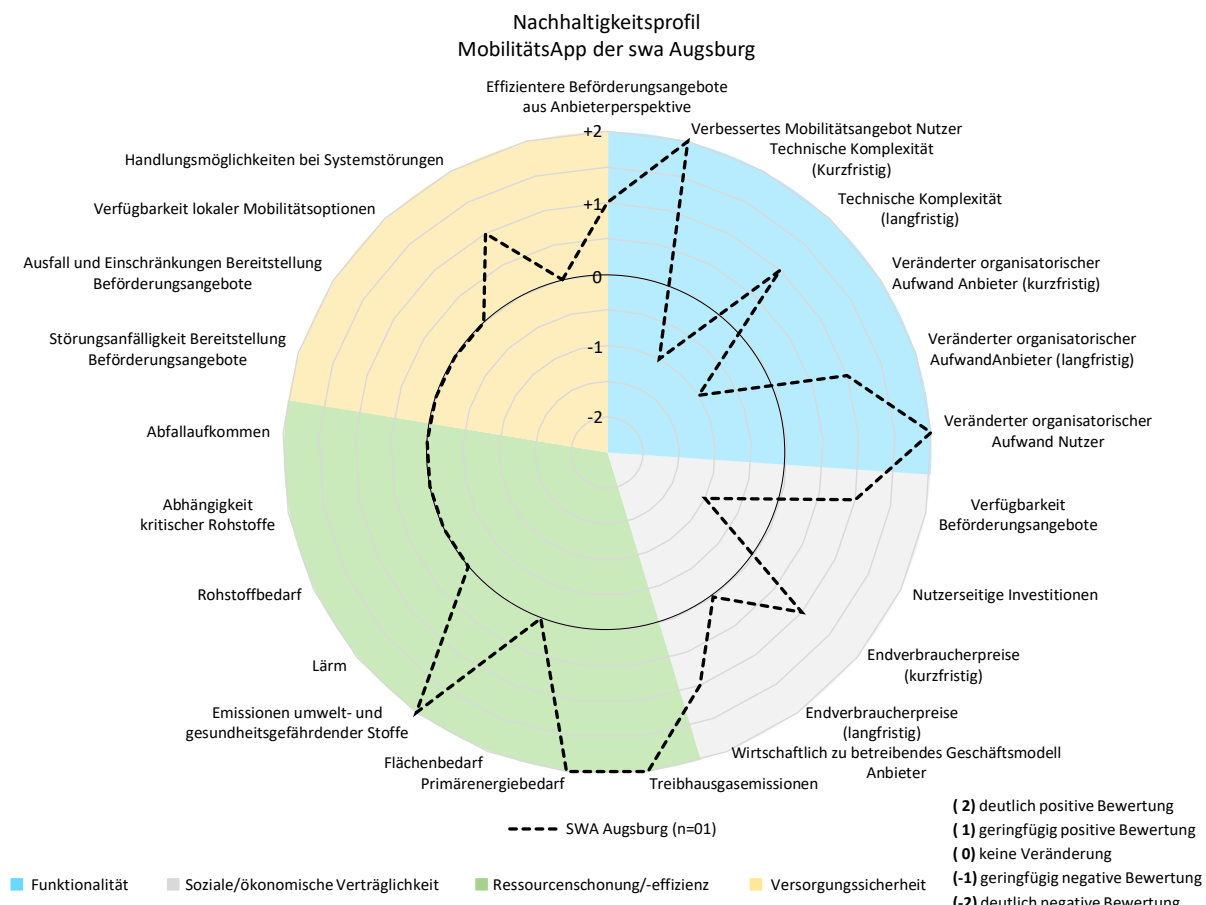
Nachhaltigkeitsprofil
MobilitätsApp der swa Augsburg

Effizientere Beförderungsangebote aus Anbieterperspektive

+2
+1
0
-1
-2

Verbessertes Mobilitätsangebot Nutzer
Technische Komplexität (Kurzfristig)
Technische Komplexität (langfristig)
Veränderter organisatorischer Aufwand Anbieter (kurzfristig)
Veränderter organisatorischer AufwandAnbieter (langfristig)
Veränderter organisatorischer Aufwand Nutzer
Verfügbarkeit Beförderungsangebote
Nutzerseitige Investitionen
Endverbraucherpreise (kurzfristig)
Endverbraucherpreise (langfristig)
Wirtschaftlich zu betreibendes Geschäftsmodell Anbieter
Treibhausgasemissionen
Primärenergiebedarf
Flächenbedarf
Emissionen umwelt- und gesundheitsgefährdender Stoffe
Lärm
Rohstoffbedarf
Abhängigkeit kritischer Rohstoffe
Abfallaufkommen
Störungsanfälligkeit Bereitstellung Beförderungsangebote
Ausfall und Einschränkungen Bereitstellung Beförderungsangebote
Verfügbarkeit lokaler Mobilitätsoptionen
Handlungsmöglichkeiten bei Systemstörungen

SWA Augsburg (n=01)

( 2) deutlich positive Bewertung
( 1) geringfügig positive Bewertung
( 0) keine Veränderung
(-1) geringfügig negative Bewertung
(-2) deutlich negative Bewertung

Funktionalität
Soziale/ökonomische Verträglichkeit
Ressourcenschonung/-effizienz
Versorgungssicherheit